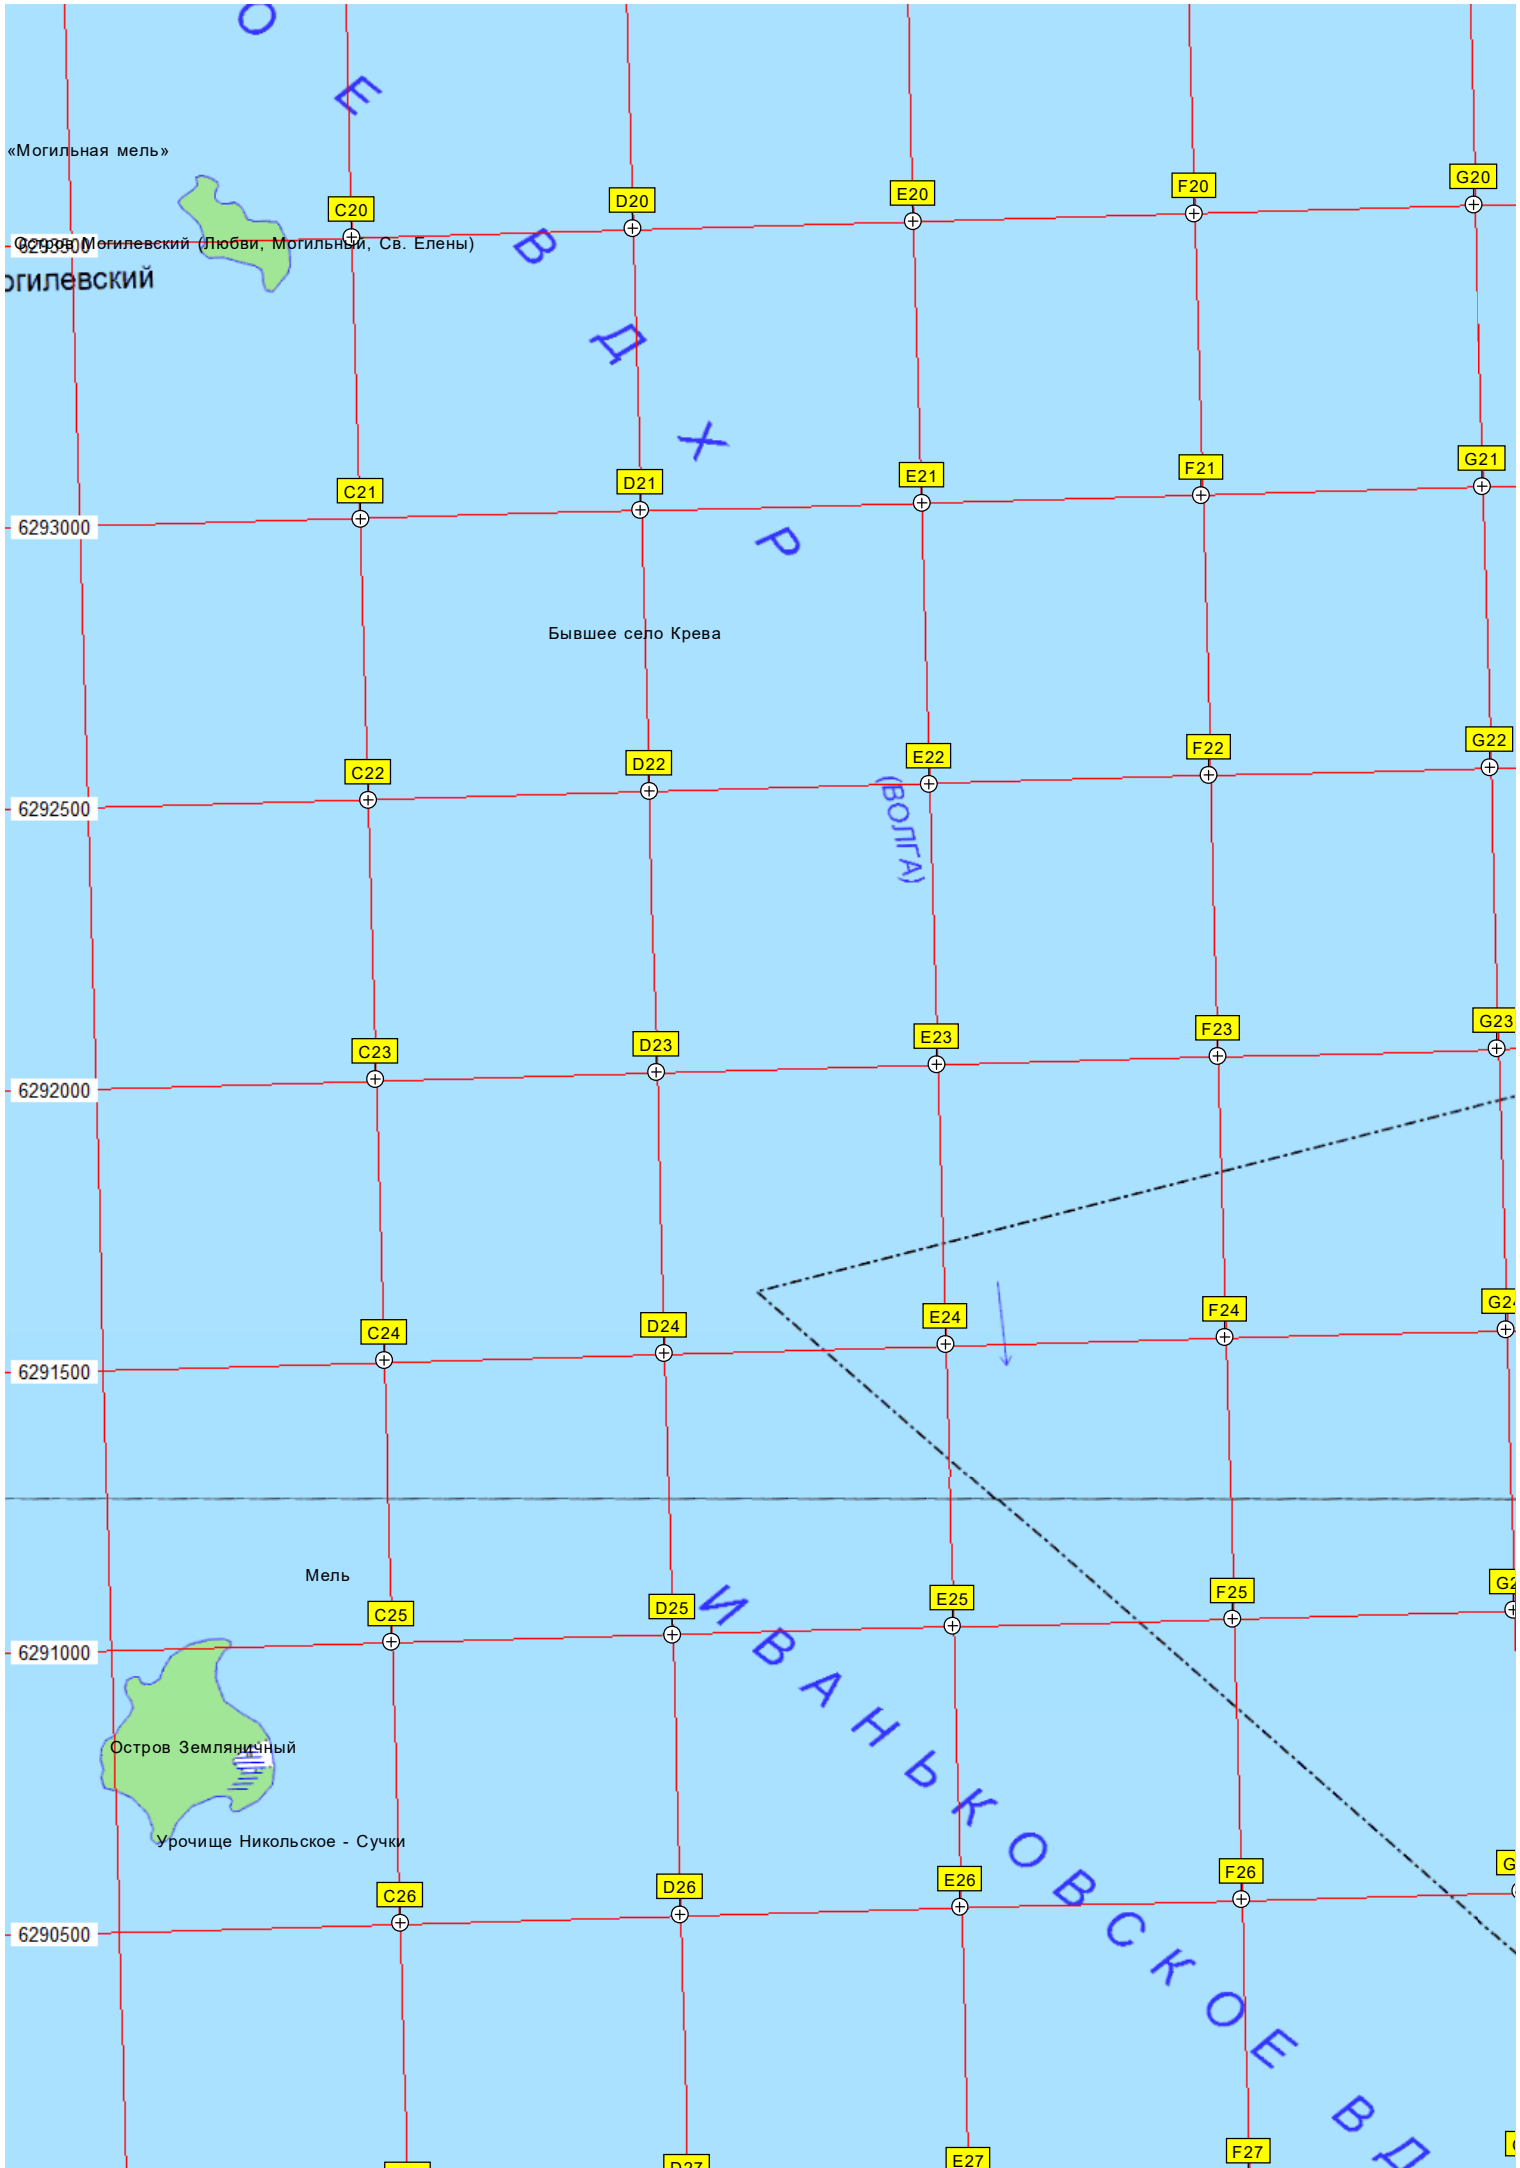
О Е В Д Х Р

«Могильная мель»

C20 D20 E20 F20 G20

6293500 Остров Могилевский (Любви, Могильный, Св. Елены)

огилевский

C21 D21 E21 F21 G21

6293000

Бывшее село Крева

C22 D22 E22 F22 G22

(ВОЛГА)

6292500

C23 D23 E23 F23 G23

6292000

C24 D24 E24 F24 G2

6291500

Мель

C25 D25 E25 F25 G2

6291000

ИВАНЬКОВСКОЕ ВД

Остров Земляничный

Урочище Никольское - Сучки

C26 D26 E26 F26 G

6290500

D27 E27 F27